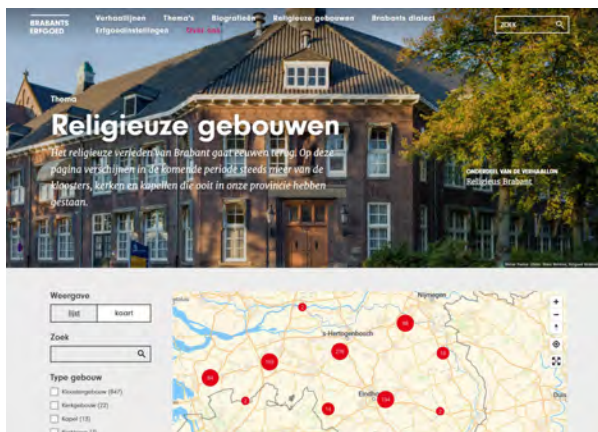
BRABANTS ERFGOED

Verhaallijnen Thema's Biografieën Religieuze gebouwen Brabants dialect Erfgoedinstellingen Meer over

ZOEK

Thema

Religieuze gebouwen

Het religieuze verleden van Brabant gaat eeuwen terug. Op deze pagina verschijnen in de komende periode steeds meer van de kloosters, kerken en kapellen die ooit in onze provincie hebben gestaan.

ONDERDEEL VAN DE VERHAALLIJN
Religieus Brabant

Weergave
lijst kaart

Zoek

Type gebouw
Kloostergebouw (847)
Kerkgebouw (22)
Kapel (13)
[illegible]

Nijmegen
's-Hertogenbosch
Eindhoven

8
98
276
103
12
84
8
14
194
8
+
−